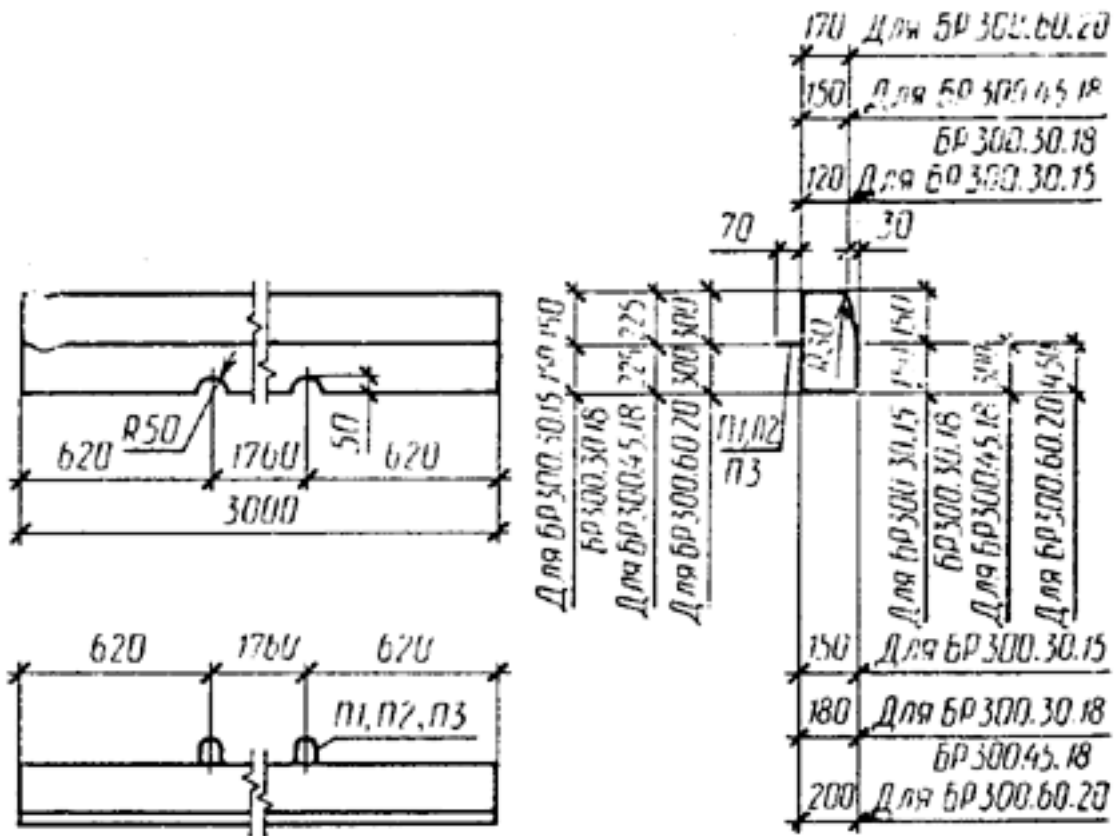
170 Для БР300.60.20
150 Для БР300.45.18
БР300.30.18
120 Для БР300.30.15
70
30
R50
50
620
1760
620
3000
Для БР300.30.15 150 150
БР300.30.18
225 225
Для БР300.45.18
300 300
Для БР300.60.20
П1,П2
П3
R30
150 150
Для БР300.30.15
БР300.30.18
300
Для БР300.45.18
450
Для БР300.60.20
620
1760
620
П1,П2,П3
150 Для БР300.30.15
180 Для БР300.30.18
БР300.45.18
200 Для БР300.60.20